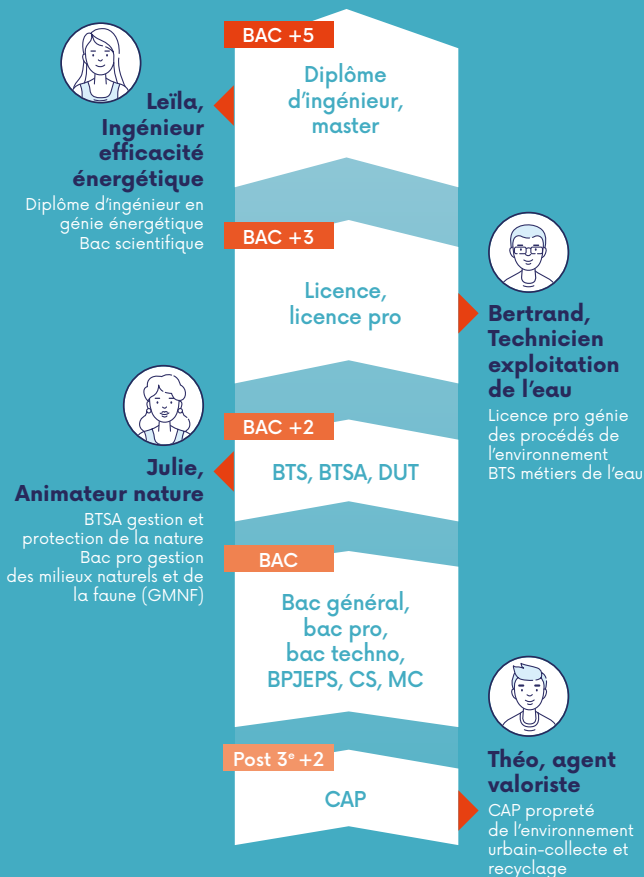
BAC +5

Diplôme d'ingénieur, master

Leïla, Ingénieur efficacité énergétique

Diplôme d'ingénieur en génie énergétique
Bac scientifique

BAC +3

Licence, licence pro

Bertrand, Technicien exploitation de l'eau

Licence pro génie des procédés de l'environnement
BTS métiers de l'eau

BAC +2

BTS, BTSA, DUT

Julie, Animateur nature

BTSA gestion et protection de la nature
Bac pro gestion des milieux naturels et de la faune (GMNF)

BAC

Bac général, bac pro, bac techno, BPJEPS, CS, MC

Post 3$^{e}$ +2

CAP

Théo, agent valoriste

CAP propreté de l'environnement urbain-collecte et recyclage